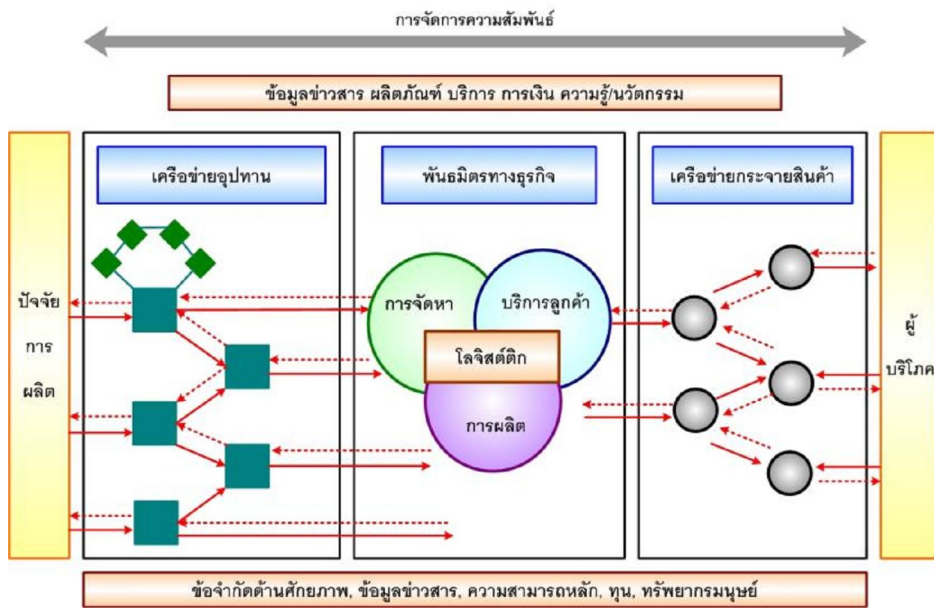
การจัดการความสัมพันธ์

ข้อมูลข่าวสาร ผลิตภัณฑ์ บริการ การเงิน ความรู้/นวัตกรรม

ปัจจัย การ ผลิต

เครือข่ายอุปทาน

พันธมิตรทางธุรกิจ

การจัดหา

บริการลูกค้า

โลจิสติกส์

การผลิต

เครือข่ายกระจายสินค้า

ผู้ บริโภค

ข้อจำกัดด้านศักยภาพ, ข้อมูลข่าวสาร, ความสามารถหลัก, ทุน, ทรัพยากรมนุษย์